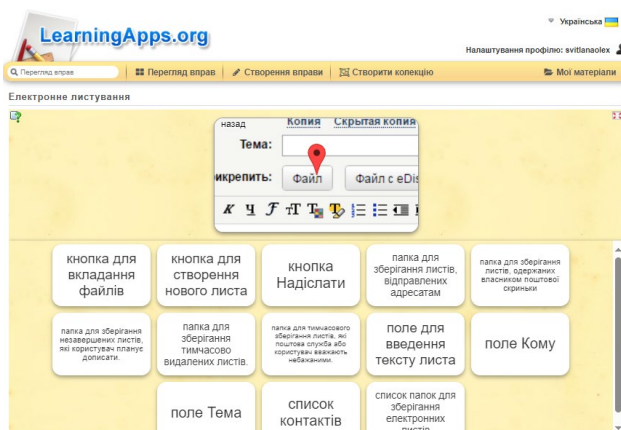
LearningApps.org

Українська

Налаштування профілю: svitlanaolex

Перегляд вправ

Перегляд вправ | Створення вправи | Створити колекцію | Мої матеріали

Електронне листування

назад Копия Скрытая копия

Тема:

икрепить: Файл Файл с eDis

кнопка для вкладання файлів

кнопка для створення нового листа

кнопка Надіслати

папка для зберігання листів, відправлених адресатам

папка для зберігання листів, одержаних власником поштової скриньки

папка для зберігання незавершених листів, які користувач планує дописати.

папка для зберігання тимчасово видалених листів.

папка для тимчасового зберігання листів, які поштова служба або користувач вважають небажаними.

поле для введення тексту листа

поле Кому

поле Тема

список контактів

список папок для зберігання електронних листів